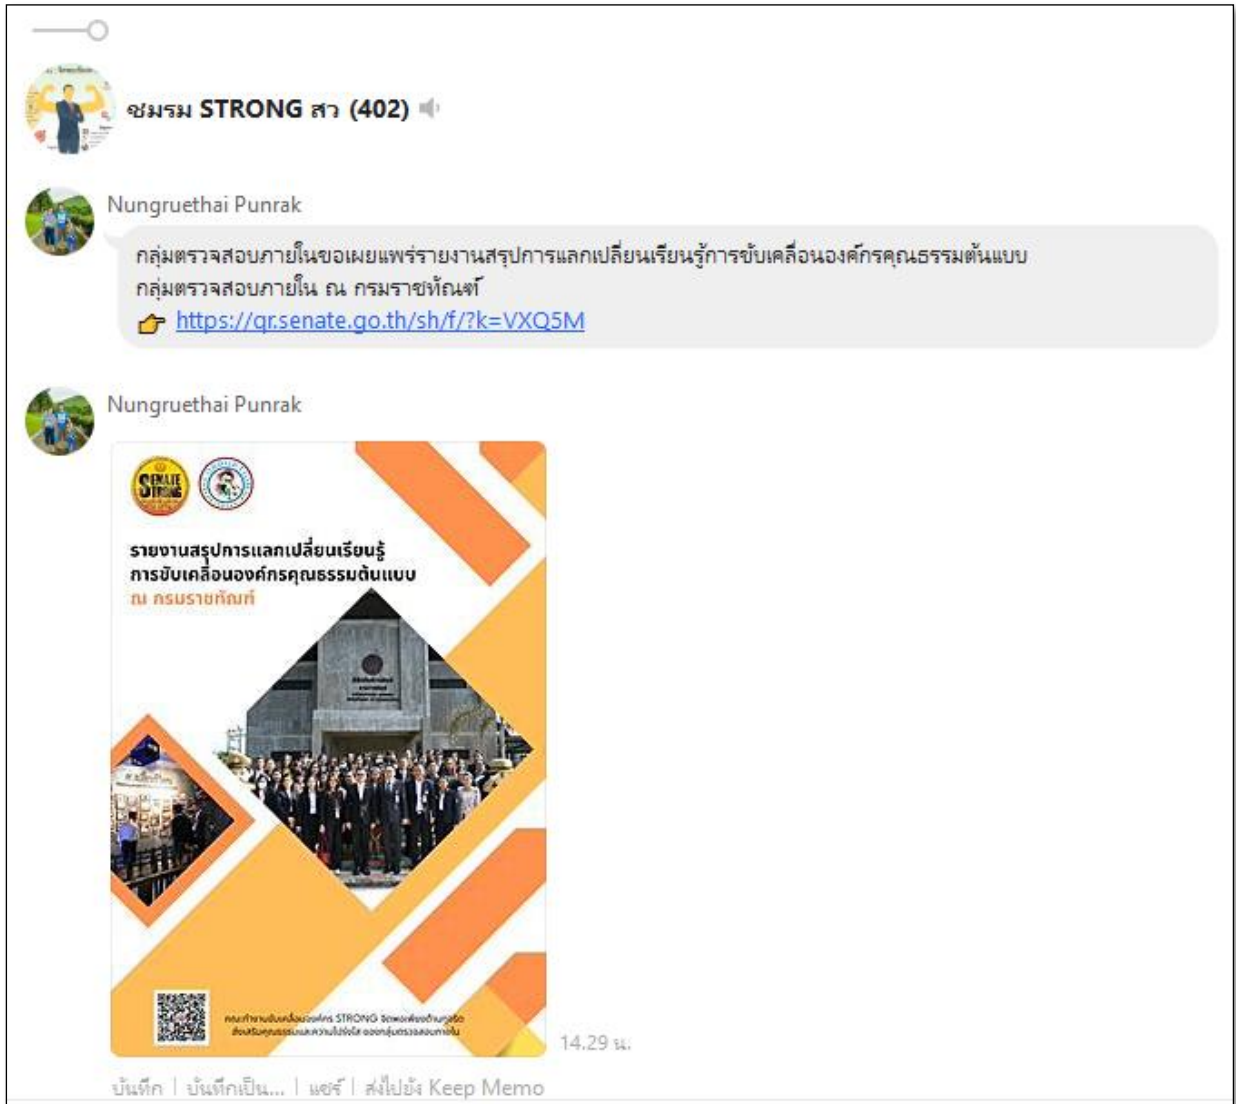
ชมรม STRONG สว (402)

Nungruethai Punrak

กลุ่มตรวจสอบภายในขอเผยแพร่รายงานสรุปการแลกเปลี่ยนเรียนรู้การขับเคลื่อนองค์กรคุณธรรมต้นแบบ กลุ่มตรวจสอบภายใน ณ กรมราชทัณฑ์
https://qr.senate.go.th/sh/f/?k=VXQ5M

Nungruethai Punrak

SENATE STRONG

รายงานสรุปการแลกเปลี่ยนเรียนรู้ การขับเคลื่อนองค์กรคุณธรรมต้นแบบ ณ กรมราชทัณฑ์

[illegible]

14.29 น.

บันทึก | บันทึกเป็น... | แชร์ | ส่งไปยัง Keep Memo